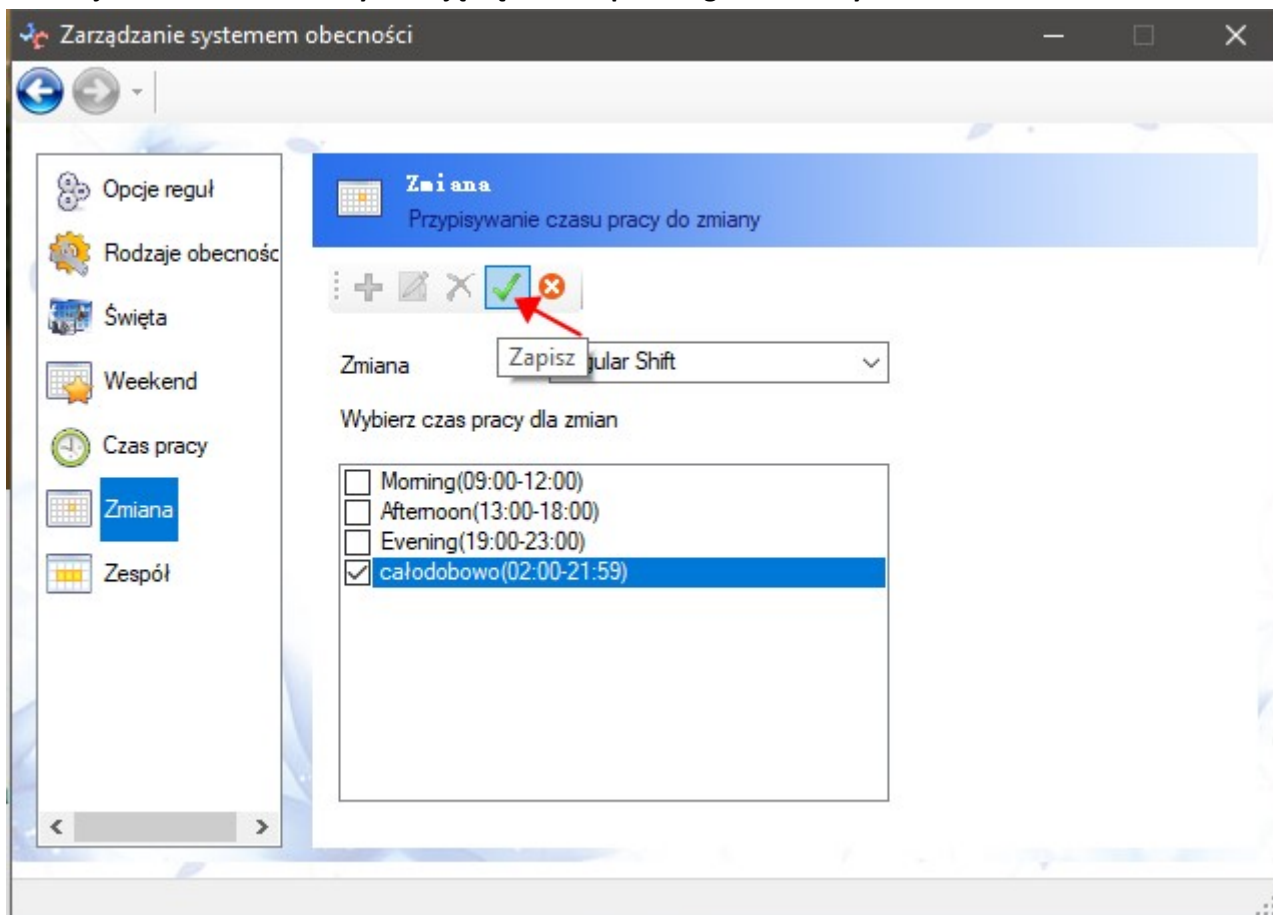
Zarządzanie systemem obecności

Opcje reguł
Rodzaje obecnośc
Święta
Weekend
Czas pracy
Zmiana
Zespół

Zmiana
Przypisywanie czasu pracy do zmiany

Zapisz

Zmiana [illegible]gular Shift

Wybierz czas pracy dla zmian

Morning(09:00-12:00)
Afternoon(13:00-18:00)
Evening(19:00-23:00)
całodobowo(02:00-21:59)